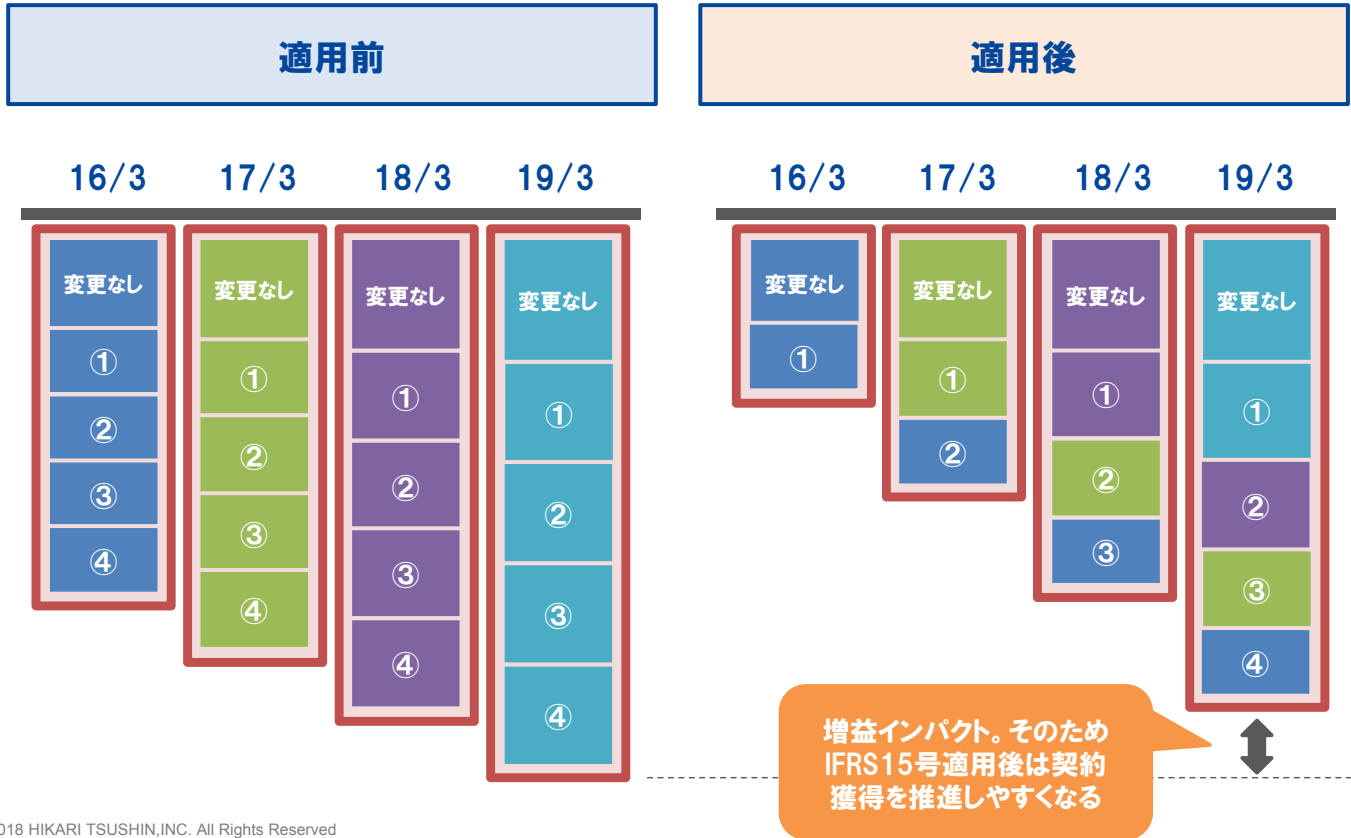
適用前

16/3 17/3 18/3 19/3

変更なし
①
②
③
④

変更なし
①
②
③
④

変更なし
①
②
③
④

変更なし
①
②
③
④

適用後

16/3 17/3 18/3 19/3

変更なし
①

変更なし
①
②

変更なし
①
②
③

変更なし
①
②
③
④

増益インパクト。そのため IFRS15号適用後は契約獲得を推進しやすくなる

018 HIKARI TSUSHIN,INC. All Rights Reserved